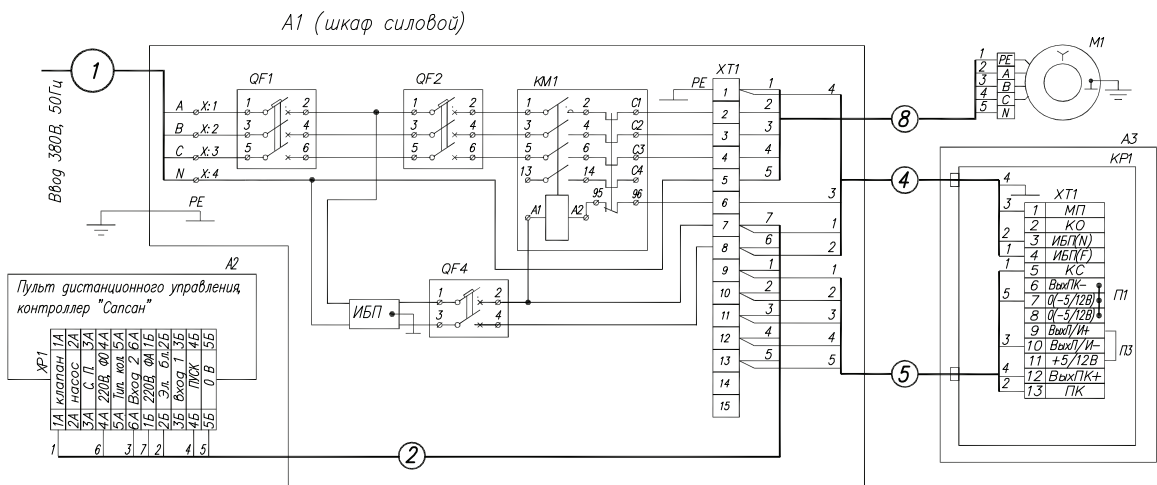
А1 (шкаф силовой)

1

Ввод 380В, 50Гц

QF1
QF2
KM1
XT1
PE
A X:1
B X:2
C X:3
N X:4
1 2
3 4
5 6
1 2
3 4
5 6
1 2 C1
3 4 C2
5 6 C3
13 14 C4
95 96
A1 A2
PE

1 2 3 4 5 6 7 8 9 10 11 12 13 14 15

1 2 3 4 5 4 3 7 6 1 2 1 1 2 2 3 3 4 4 5 5

QF4
ИБП
1 2
3 4

8
4
5
2

1
2 PE
3 A
4 B
5 C
N
M1

A3
KP1
XT1
4
3 1 МП
2 2 КО
3 ИБП(N)
1 4 ИБП(F)
1 5 КС
5 6 ВыхПК–
7 0(–5/12В)
8 0(–5/12В)
П1
3 9 ВыхП/И+
10 ВыхП/И–
11 +5/12В
П3
4 12 ВыхПК+
2 13 ПК

A2
Пульт дистанционного управления, контроллер "Сапсан"
XP1
1А клапан 1А
2А насос 2А
3А С.П. 3А
4А 220В Ф0 4А
5А Тип. кол 5А
6А Вход 2 6А
1Б 220В Ф4 1Б
2Б Эл. бл. 2Б
3Б Вход 1 3Б
4Б ПУСК 4Б
5Б 0 В 5Б

1 6 3 7 2 4 5